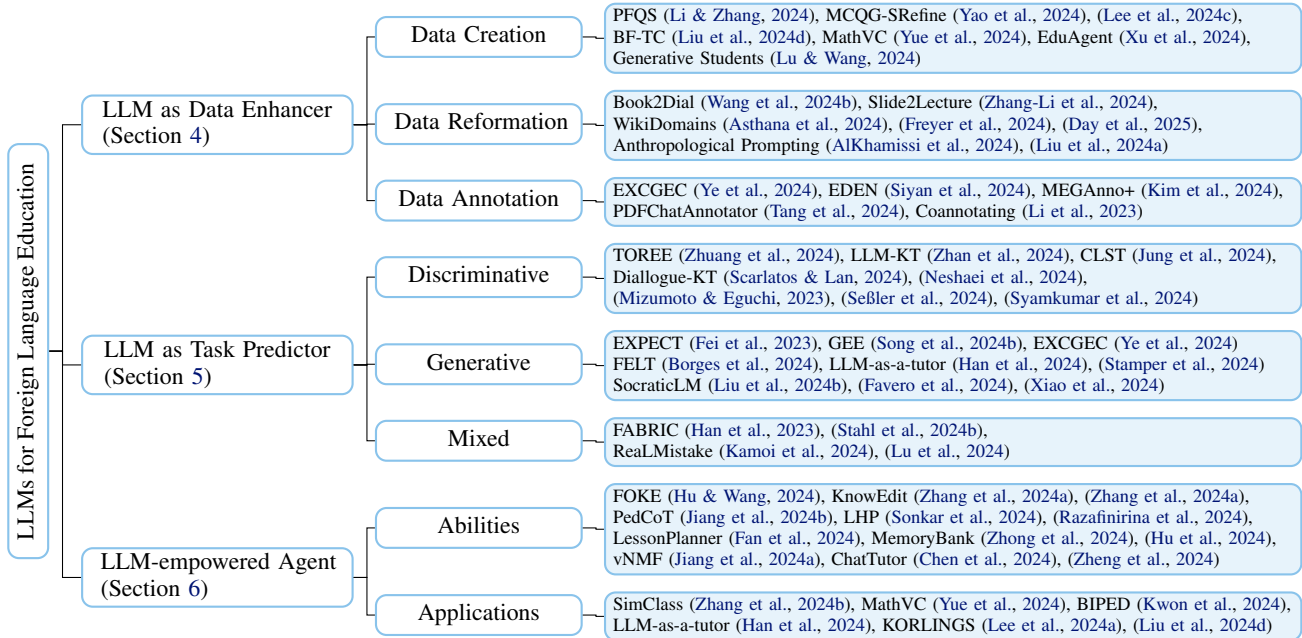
LLMs for Foreign Language Education

LLM as Data Enhancer (Section 4)

Data Creation

PFQS (Li & Zhang, 2024), MCQG-SRefine (Yao et al., 2024), (Lee et al., 2024c), BF-TC (Liu et al., 2024d), MathVC (Yue et al., 2024), EduAgent (Xu et al., 2024), Generative Students (Lu & Wang, 2024)

Data Reformation

Book2Dial (Wang et al., 2024b), Slide2Lecture (Zhang-Li et al., 2024), WikiDomains (Asthana et al., 2024), (Freyer et al., 2024), (Day et al., 2025), Anthropological Prompting (AlKhamissi et al., 2024), (Liu et al., 2024a)

Data Annotation

EXCGEC (Ye et al., 2024), EDEN (Siyan et al., 2024), MEGAnno+ (Kim et al., 2024), PDFChatAnnotator (Tang et al., 2024), Coannotating (Li et al., 2023)

LLM as Task Predictor (Section 5)

Discriminative

TOREE (Zhuang et al., 2024), LLM-KT (Zhan et al., 2024), CLST (Jung et al., 2024), Diallogue-KT (Scarlatos & Lan, 2024), (Neshaei et al., 2024), (Mizumoto & Eguchi, 2023), (Seßler et al., 2024), (Syamkumar et al., 2024)

Generative

EXPECT (Fei et al., 2023), GEE (Song et al., 2024b), EXCGEC (Ye et al., 2024) FELT (Borges et al., 2024), LLM-as-a-tutor (Han et al., 2024), (Stamper et al., 2024) SocraticLM (Liu et al., 2024b), (Favero et al., 2024), (Xiao et al., 2024)

Mixed

FABRIC (Han et al., 2023), (Stahl et al., 2024b), ReaLMistake (Kamoi et al., 2024), (Lu et al., 2024)

LLM-empowered Agent (Section 6)

Abilities

FOKE (Hu & Wang, 2024), KnowEdit (Zhang et al., 2024a), (Zhang et al., 2024a), PedCoT (Jiang et al., 2024b), LHP (Sonkar et al., 2024), (Razafinirina et al., 2024), LessonPlanner (Fan et al., 2024), MemoryBank (Zhong et al., 2024), (Hu et al., 2024), vNMF (Jiang et al., 2024a), ChatTutor (Chen et al., 2024), (Zheng et al., 2024)

Applications

SimClass (Zhang et al., 2024b), MathVC (Yue et al., 2024), BIPED (Kwon et al., 2024), LLM-as-a-tutor (Han et al., 2024), KORLINGS (Lee et al., 2024a), (Liu et al., 2024d)